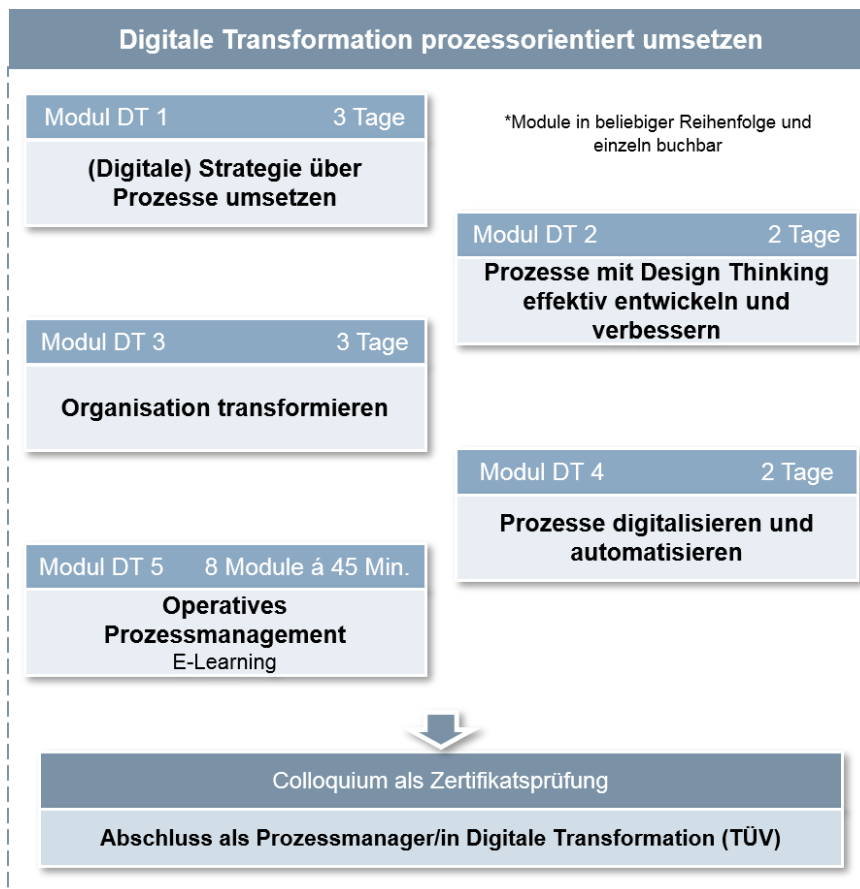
Digitale Transformation prozessorientiert umsetzen

Modul DT 1 3 Tage

(Digitale) Strategie über Prozesse umsetzen

*Module in beliebiger Reihenfolge und einzeln buchbar

Modul DT 2 2 Tage

Prozesse mit Design Thinking effektiv entwickeln und verbessern

Modul DT 3 3 Tage

Organisation transformieren

Modul DT 4 2 Tage

Prozesse digitalisieren und automatisieren

Modul DT 5 8 Module á 45 Min.

Operatives Prozessmanagement
E-Learning

Colloquium als Zertifikatsprüfung

Abschluss als Prozessmanager/in Digitale Transformation (TÜV)